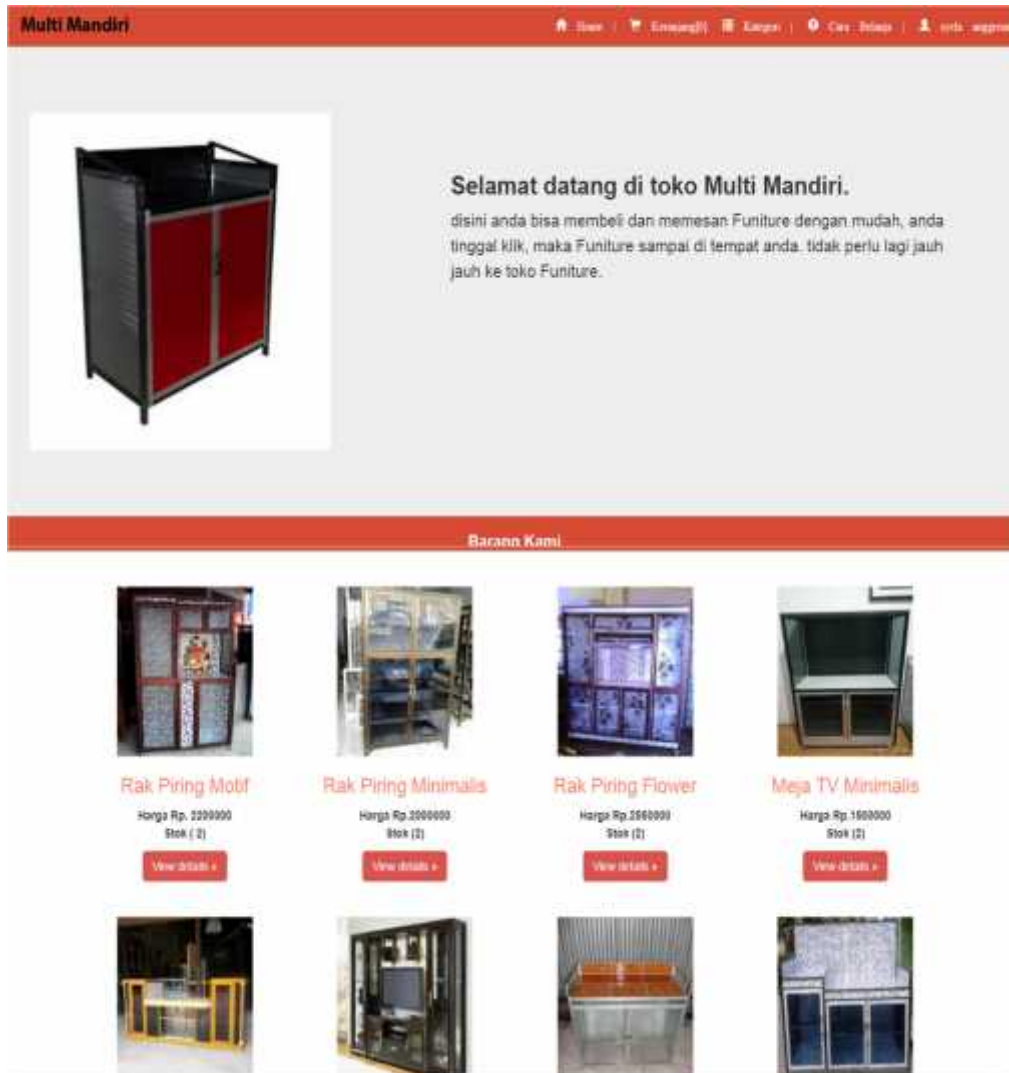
Multi Mandiri

Home | Keranjang(0) | Kategori | Cara Belanja | anda anggota

Selamat datang di toko Multi Mandiri.

disini anda bisa membeli dan memesan Funiture dengan mudah, anda tinggal klik, maka Funiture sampai di tempat anda. tidak perlu lagi jauh jauh ke toko Funiture.

Barang Kami

Rak Piring Motif
Harga Rp. 2000000
Stok ( 2)
View details »

Rak Piring Minimalis
Harga Rp.2000000
Stok (2)
View details »

Rak Piring Flower
Harga Rp.2000000
Stok (2)
View details »

Meja TV Minimalis
Harga Rp.1600000
Stok (2)
View details »